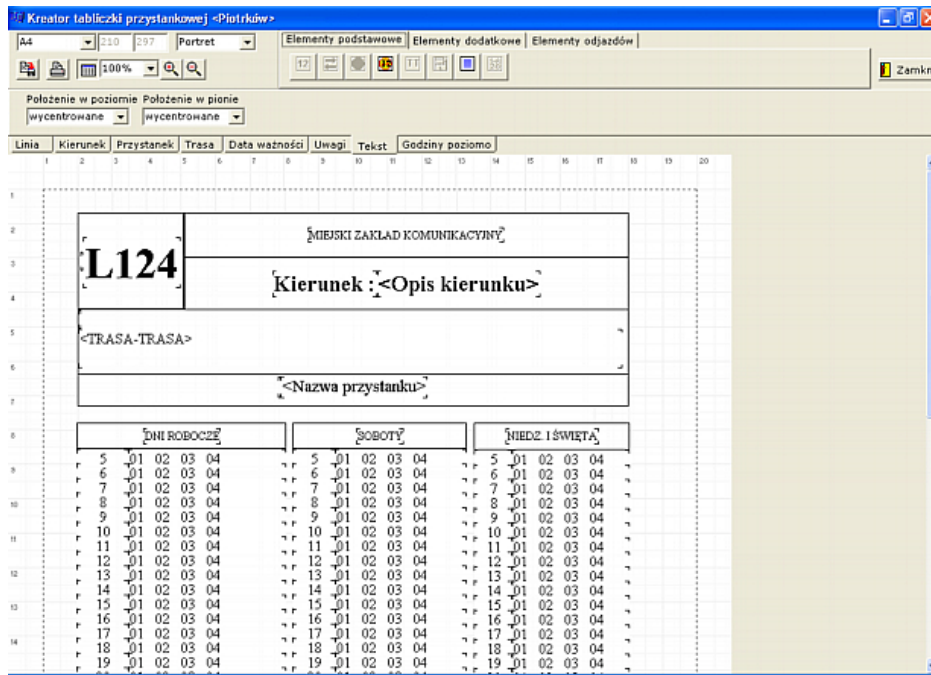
Kreator tabliczki przystankowej <Piotrków>

A4 210 297 Portret

100%

Elementy podstawowe | Elementy dodatkowe | Elementy odjazdów

12

Zamkn

Położenie w poziomie Położenie w pionie
wycentrowane wycentrowane

Linia | Kierunek | Przystanek | Trasa | Data ważności | Uwagi | Tekst | Godziny poziomo

1 2 3 4 5 6 7 8 9 10 11 12 13 14 15 16 17 18 19 20

L124

MIEJSKI ZAKŁAD KOMUNIKACYJNY

Kierunek : <Opis kierunku>

<TRASA-TRASA>

<Nazwa przystanku>

| DNI ROBOCZE | | | | | SOBOTY | | | | | NIEDZ. I ŚWIĘTA | | | | |
|---|---|---|---|---|---|---|---|---|---|---|---|---|---|---|
| 5 | 01 | 02 | 03 | 04 | 5 | 01 | 02 | 03 | 04 | 5 | 01 | 02 | 03 | 04 |
| 6 | 01 | 02 | 03 | 04 | 6 | 01 | 02 | 03 | 04 | 6 | 01 | 02 | 03 | 04 |
| 7 | 01 | 02 | 03 | 04 | 7 | 01 | 02 | 03 | 04 | 7 | 01 | 02 | 03 | 04 |
| 8 | 01 | 02 | 03 | 04 | 8 | 01 | 02 | 03 | 04 | 8 | 01 | 02 | 03 | 04 |
| 9 | 01 | 02 | 03 | 04 | 9 | 01 | 02 | 03 | 04 | 9 | 01 | 02 | 03 | 04 |
| 10 | 01 | 02 | 03 | 04 | 10 | 01 | 02 | 03 | 04 | 10 | 01 | 02 | 03 | 04 |
| 11 | 01 | 02 | 03 | 04 | 11 | 01 | 02 | 03 | 04 | 11 | 01 | 02 | 03 | 04 |
| 12 | 01 | 02 | 03 | 04 | 12 | 01 | 02 | 03 | 04 | 12 | 01 | 02 | 03 | 04 |
| 13 | 01 | 02 | 03 | 04 | 13 | 01 | 02 | 03 | 04 | 13 | 01 | 02 | 03 | 04 |
| 14 | 01 | 02 | 03 | 04 | 14 | 01 | 02 | 03 | 04 | 14 | 01 | 02 | 03 | 04 |
| 15 | 01 | 02 | 03 | 04 | 15 | 01 | 02 | 03 | 04 | 15 | 01 | 02 | 03 | 04 |
| 16 | 01 | 02 | 03 | 04 | 16 | 01 | 02 | 03 | 04 | 16 | 01 | 02 | 03 | 04 |
| 17 | 01 | 02 | 03 | 04 | 17 | 01 | 02 | 03 | 04 | 17 | 01 | 02 | 03 | 04 |
| 18 | 01 | 02 | 03 | 04 | 18 | 01 | 02 | 03 | 04 | 18 | 01 | 02 | 03 | 04 |
| 19 | 01 | 02 | 03 | 04 | 19 | 01 | 02 | 03 | 04 | 19 | 01 | 02 | 03 | 04 |